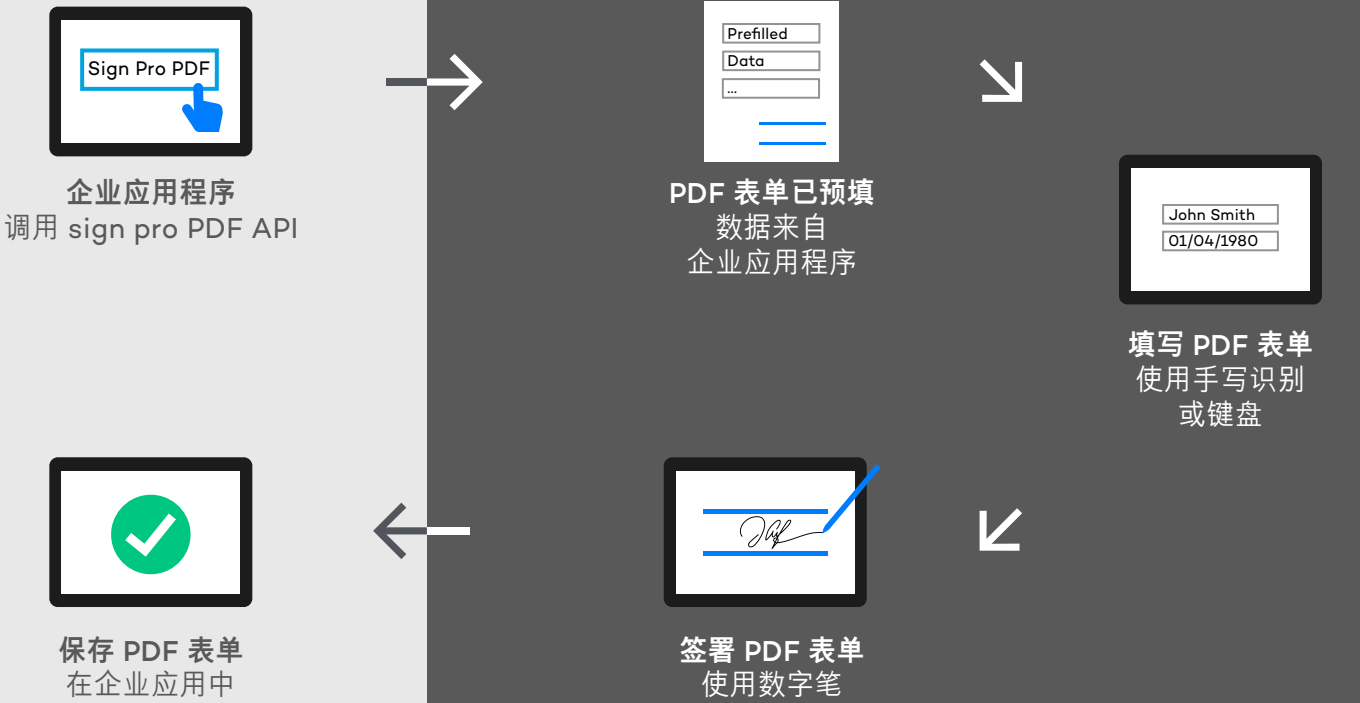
Sign Pro PDF

企业应用程序
调用 sign pro PDF API

Prefilled
Data
...

PDF 表单已预填
数据来自
企业应用程序

John Smith
01/04/1980

填写 PDF 表单
使用手写识别
或键盘

签署 PDF 表单
使用数字笔

保存 PDF 表单
在企业应用中